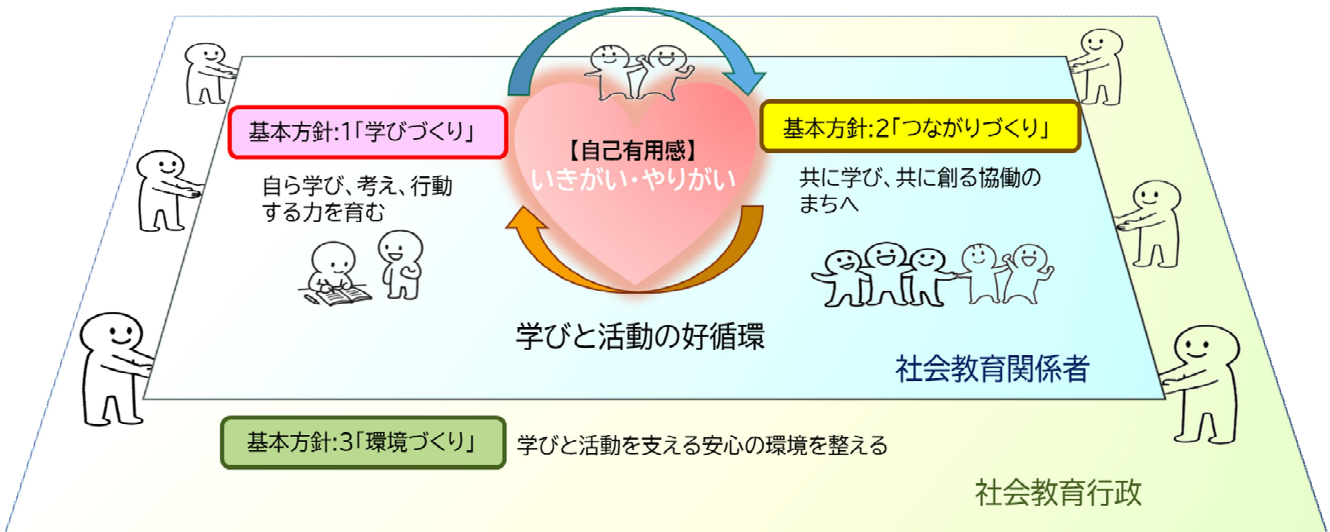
基本方針:1「学びづくり」

自ら学び、考え、行動する力を育む

【自己有用感】
いきがい・やりがい

基本方針:2「つながりづくり」

共に学び、共に創る協働のまちへ

学びと活動の好循環

社会教育関係者

基本方針:3「環境づくり」

学びと活動を支える安心の環境を整える

社会教育行政